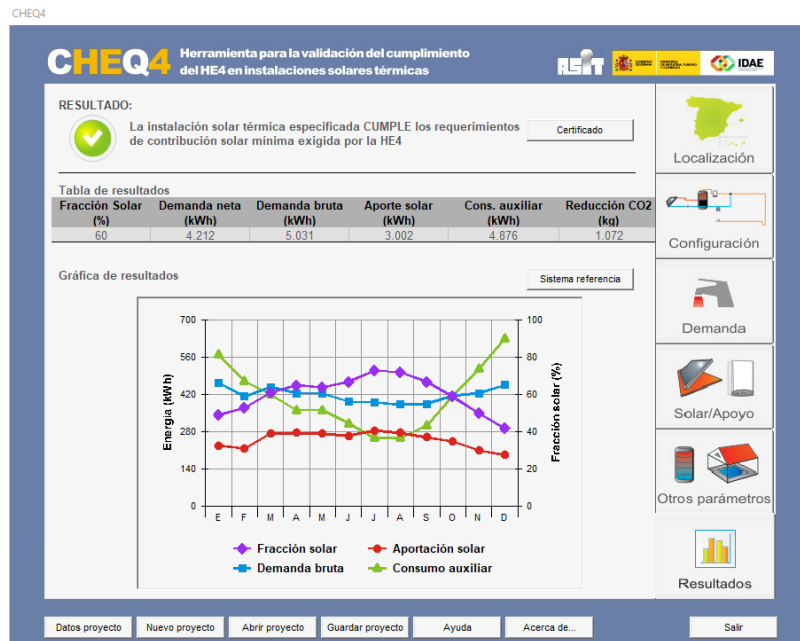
CHEQ4

CHEQ4 Herramienta para la validación del cumplimiento del HE4 en instalaciones solares térmicas

IDAE

RESULTADO:

La instalación solar térmica especificada CUMPLE los requerimientos de contribución solar mínima exigida por la HE4

Certificado

Tabla de resultados

| Fracción Solar (%) | Demanda neta (kWh) | Demanda bruta (kWh) | Aporte solar (kWh) | Cons. auxiliar (kWh) | Reducción CO2 (kg) |
|---|---|---|---|---|---|
| 60 | 4.212 | 5.031 | 3.002 | 4.876 | 1.072 |

Gráfica de resultados

Sistema referencia

700
560
420
280
140
0
Energía (kWh)
100
80
60
40
20
0
Fracción solar (%)
E F M A M J J A S O N D

Fracción solar
Aportación solar
Demanda bruta
Consumo auxiliar

Localización
Configuración
Demanda
Solar/Apoyo
Otros parámetros
Resultados

Datos proyecto
Nuevo proyecto
Abrir proyecto
Guardar proyecto
Ayuda
Acerca de...
Salir